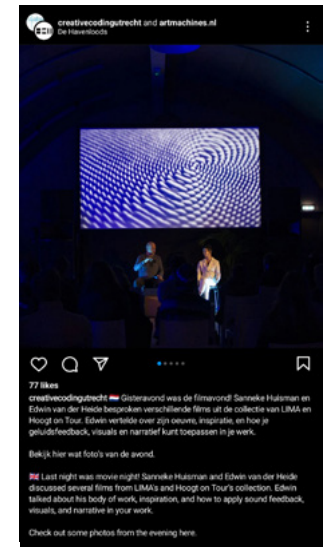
creativecodingutrecht and artmachines.nl
De Havenloods

77 likes

creativecodingutrecht 🇳🇱 Gisteravond was de filmavond! Sanneke Huisman en Edwin van der Heide bespraken verschillende films uit de collectie van LIMA en Hoogt on Tour. Edwin vertelde over zijn oeuvre, inspiratie, en hoe je geluidsfeedback, visuals en narratief kunt toepassen in je werk.

Bekijk hier wat foto's van de avond.

🇬🇧 Last night was movie night! Sanneke Huisman and Edwin van der Heide discussed several films from LIMA's and Hoogt on Tour's collection. Edwin talked about his body of work, inspiration, and how to apply sound feedback, visuals, and narrative in your work.

Check out some photos from the evening here.